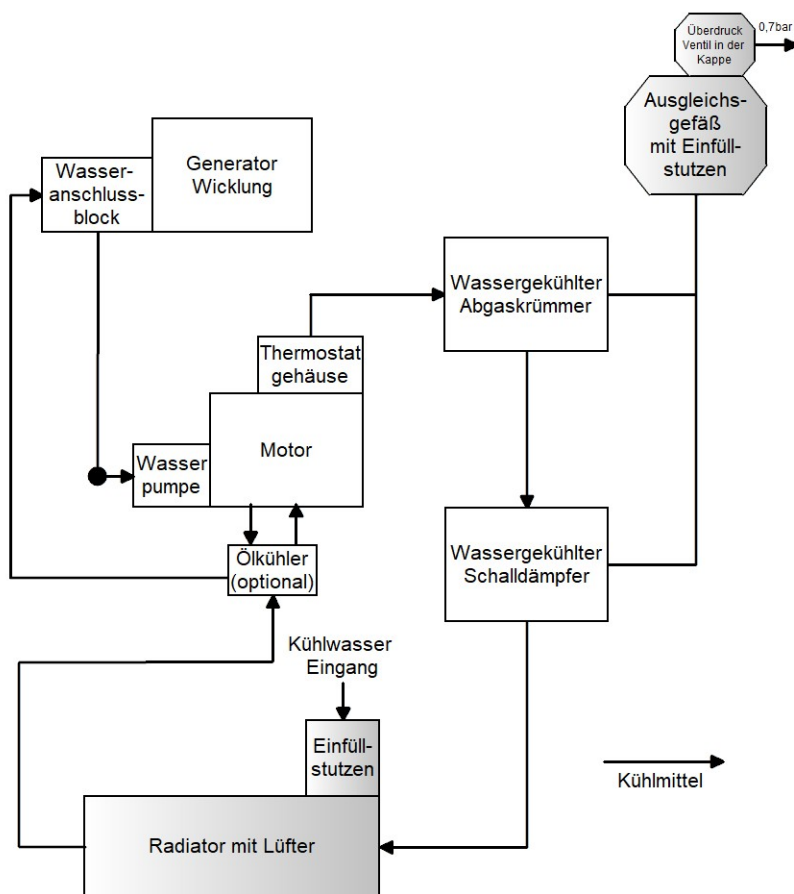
Überdruck Ventil in der Kappe

0,7bar

Ausgleichsgefäß mit Einfüllstutzen

Wasseranschlussblock

Generator Wicklung

Wassergekühlter Abgaskrümmer

Thermostat gehäuse

Wasser pumpe

Motor

Wassergekühlter Schalldämpfer

Ölkühler (optional)

Kühlwasser Eingang

Einfüllstutzen

Kühlmittel

Radiator mit Lüfter